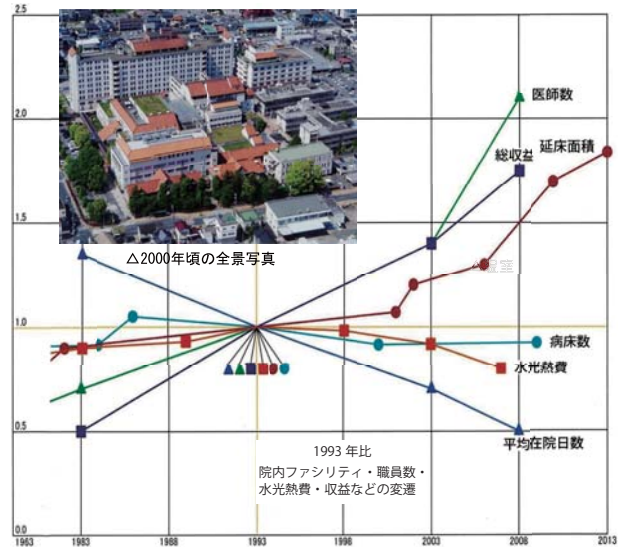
2.5

△2000年頃の全景写真

医師数

総収益

延床面積

2.0

1.5

1.0

病床数

水光熱費

0.5

平均在院日数

1993 年比
院内ファシリティ・職員数・水光熱費・収益などの変遷

0.0

1963

1983

1988

1993

1998

2003

2008

2013